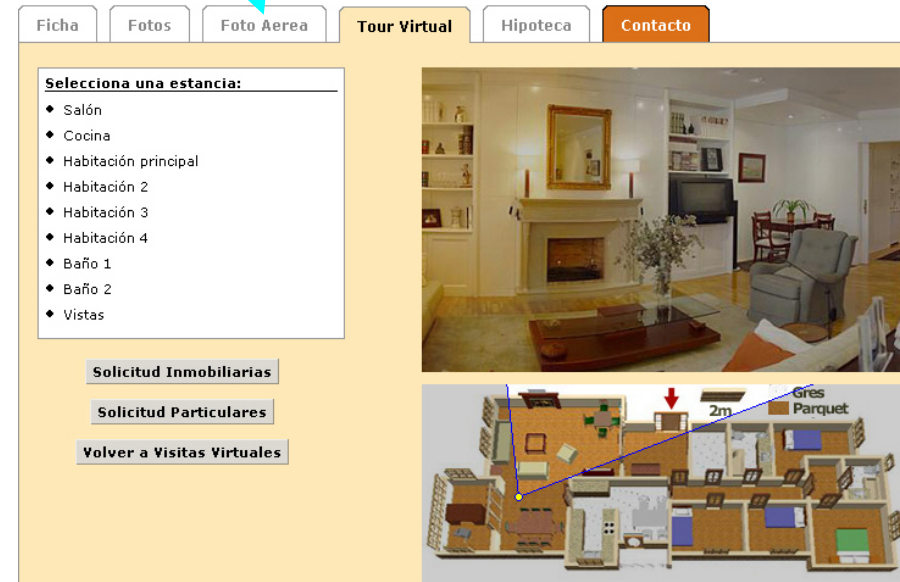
Ficha | Fotos | Foto Aerea | Tour Virtual | Hipoteca | Contacto

Selecciona una estancia:
- Salón
- Cocina
- Habitación principal
- Habitación 2
- Habitación 3
- Habitación 4
- Baño 1
- Baño 2
- Vistas

Solicitud Inmobiliarias

Solicitud Particulares

Volver a Visitas Virtuales

2m
Gres
Parquet